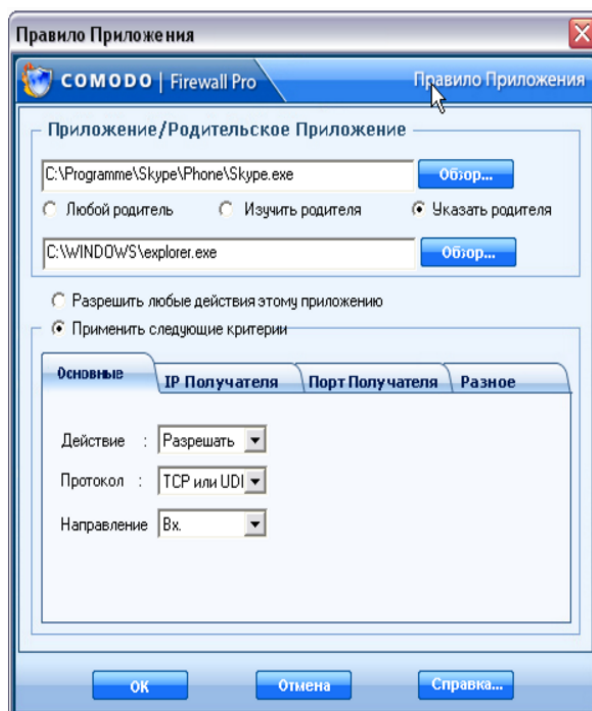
Правило Приложения

COMODO | Firewall Pro

Правило Приложения

Приложение/Родительское Приложение

C:\Programme\Skype\Phone\Skype.exe

Обзор...

Любой родитель

Изучить родителя

Указать родителя

C:\WINDOWS\explorer.exe

Обзор...

Разрешить любые действия этому приложению

Применить следующие критерии

Основные

IP Получателя

Порт Получателя

Разное

Действие : Разрешать

Протокол : TCP или UDI

Направление Вх.

OK

Отмена

Справка...